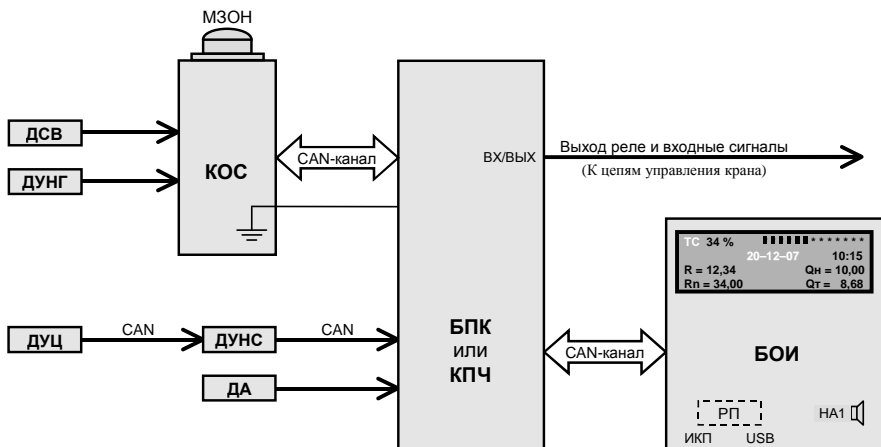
МЗОН

ДСВ

ДУНГ

КОС

CAN-канал

ВХ/ВЫХ

Выход реле и входные сигналы

(К цепям управления крана)

ТС 34 %

20–12–07 10:15

R = 12,34 Qн = 10,00

Rn = 34,00 Qт = 8,68

ДУЦ

CAN

ДУНС

CAN

БПК

или

КПЧ

CAN-канал

БОИ

ДА

РП

HA1

ИКП USB